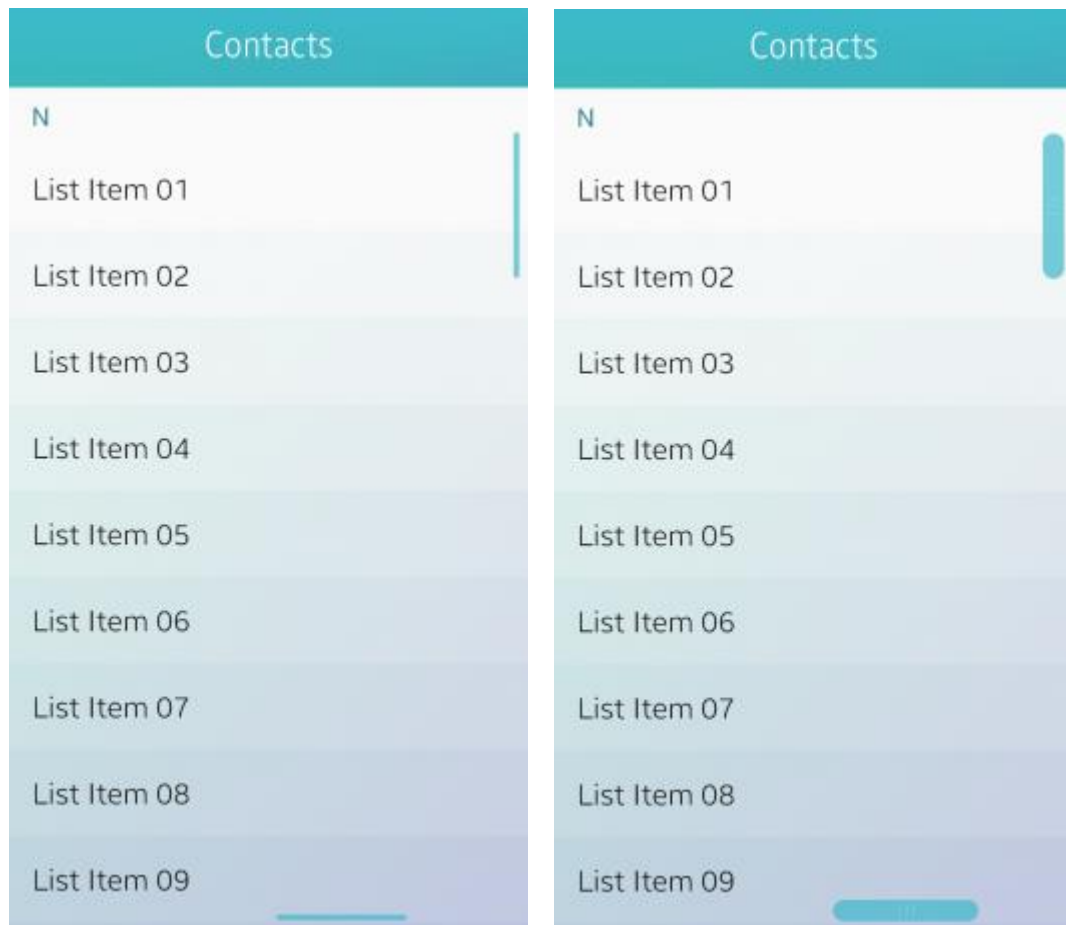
Contacts

N

List Item 01

List Item 02

List Item 03

List Item 04

List Item 05

List Item 06

List Item 07

List Item 08

List Item 09

Contacts

N

List Item 01

List Item 02

List Item 03

List Item 04

List Item 05

List Item 06

List Item 07

List Item 08

List Item 09